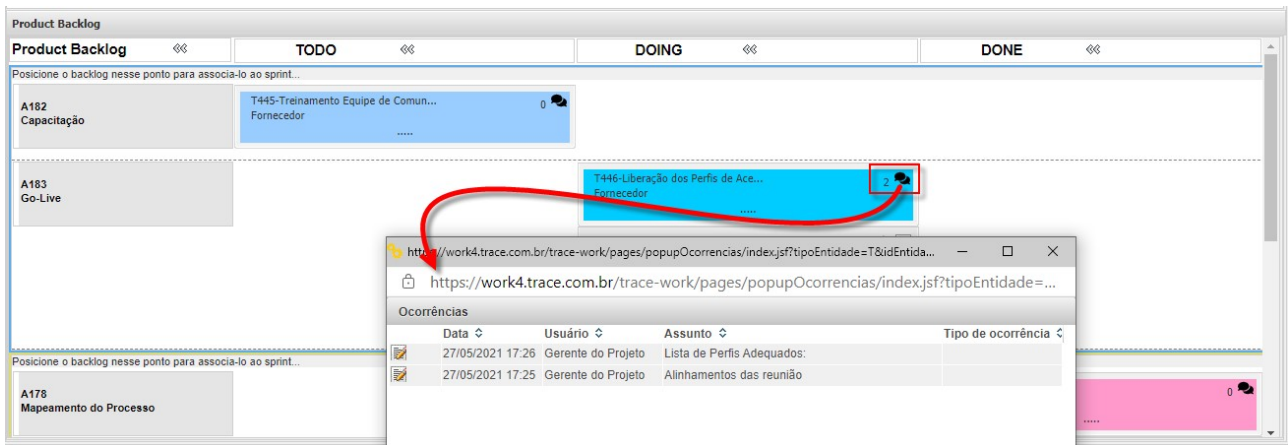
Product Backlog

Product Backlog «

TODO «

DOING «

DONE «

Posicione o backlog nesse ponto para associa-lo ao sprint...

A182
Capacitação

T445-Treinamento Equipe de Comun...
Fornecedor
.....
0

A183
Go-Live

T446-Liberação dos Perfis de Ace...
Fornecedor
.....
2

https://work4.trace.com.br/trace-work/pages/popupOcorrencias/index.jsf?tipoEntidade=T&idEntida...

https://work4.trace.com.br/trace-work/pages/popupOcorrencias/index.jsf?tipoEntidade=...

Ocorrências

| | Data | Usuário | Assunto | Tipo de ocorrência |
|---|---|---|---|---|
| | 27/05/2021 17:26 | Gerente do Projeto | Lista de Perfis Adequados: | |
| | 27/05/2021 17:25 | Gerente do Projeto | Alinhamentos das reunião | |

Posicione o backlog nesse ponto para associa-lo ao sprint...

A178
Mapeamento do Processo

0
.....